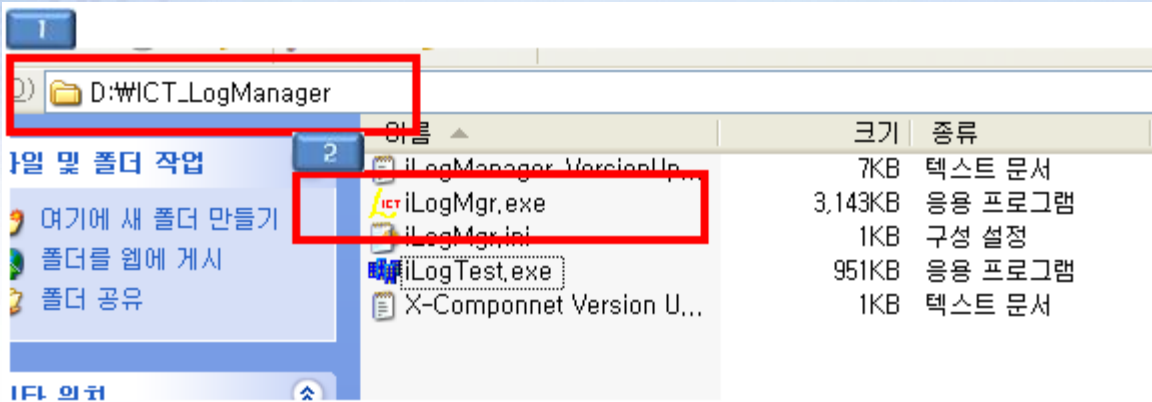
1

D:₩ICT_LogManager

2

일 및 폴더 작업

여기에 새 폴더 만들기

폴더를 웹에 게시

폴더 공유

이름

크기

종류

iLogManager_VersionUp...

7KB

텍스트 문서

iLogMgr.exe

3,143KB

응용 프로그램

iLogMgr.ini

1KB

구성 설정

iLogTest.exe

951KB

응용 프로그램

X-Componnet Version U...

1KB

텍스트 문서

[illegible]